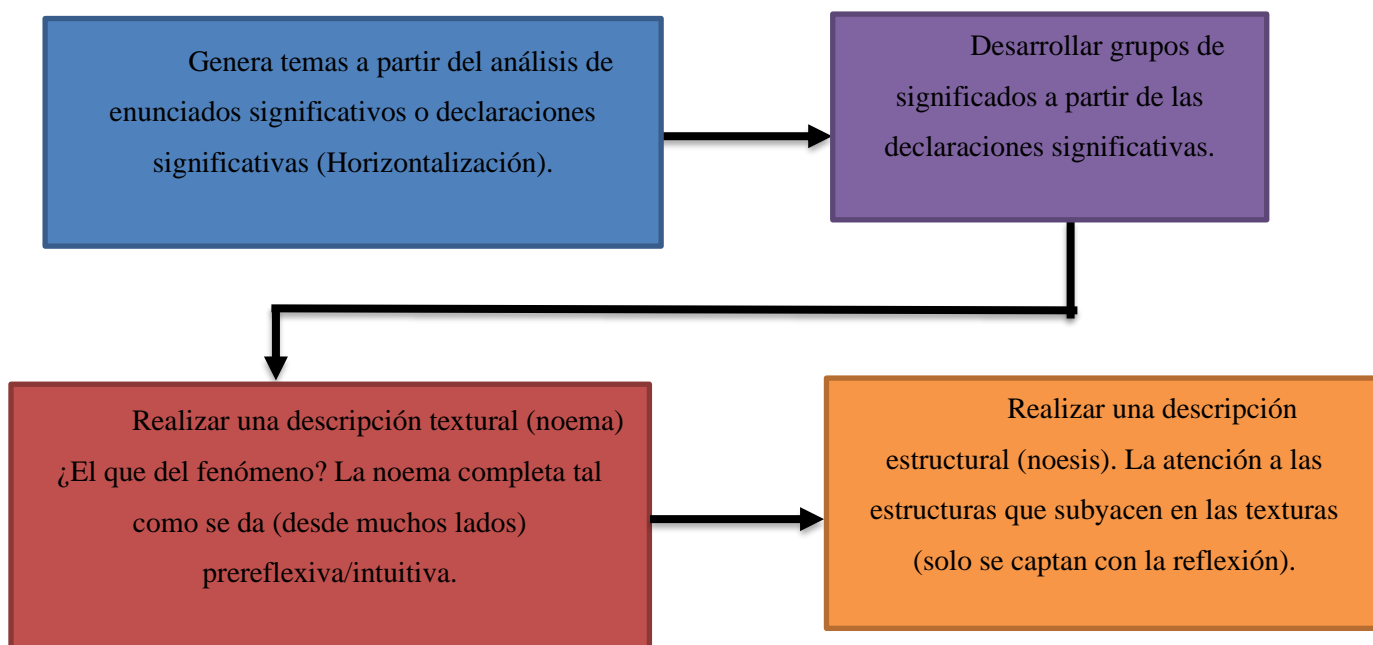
Genera temas a partir del análisis de enunciados significativos o declaraciones significativas (Horizontalización).

Desarrollar grupos de significados a partir de las declaraciones significativas.

Realizar una descripción textural (noema) ¿El que del fenómeno? La noema completa tal como se da (desde muchos lados) prereflexiva/intuitiva.

Realizar una descripción estructural (noesis). La atención a las estructuras que subyacen en las texturas (solo se captan con la reflexión).